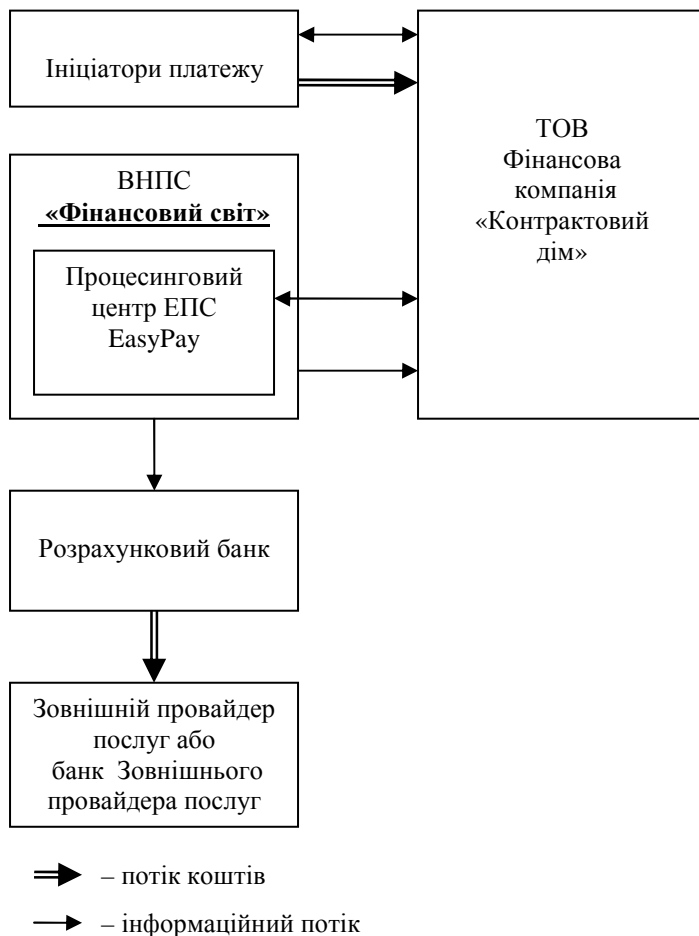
Ініціатори платежу

ТОВ
Фінансова
компанія
«Контрактовий
дім»

ВНПС
**«Фінансовий світ»**

Процесинговий
центр ЕПС
EasyPay

Розрахунковий банк

Зовнішній провайдер
послуг або
банк Зовнішнього
провайдера послуг

– потік коштів

– інформаційний потік